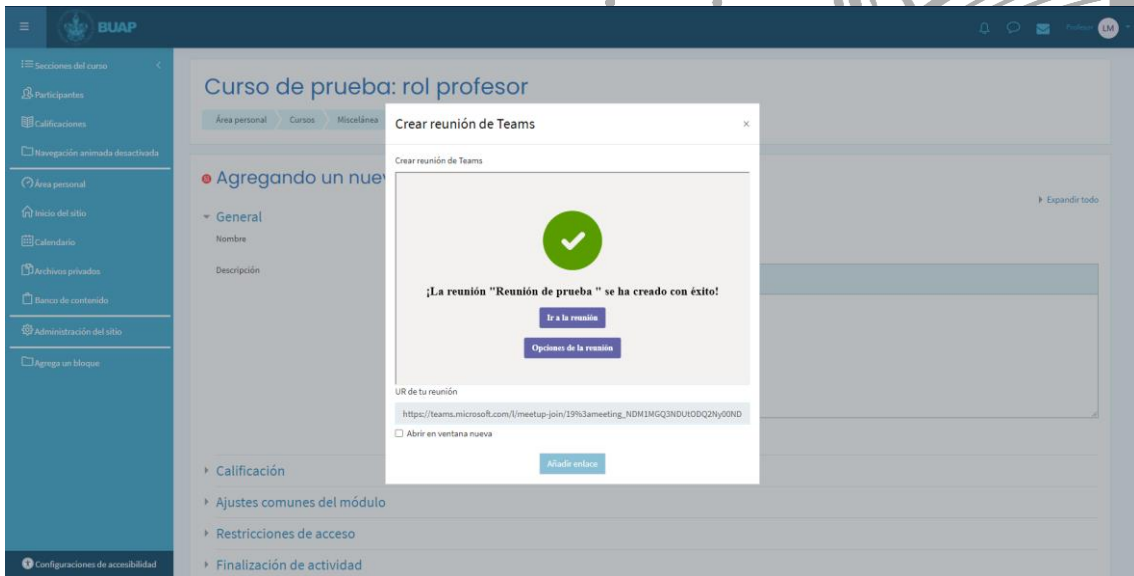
BUAP

Profesor LM

Secciones del curso
Participantes
Calificaciones
Navegación animada desactivada
Área personal
Inicio del sitio
Calendario
Archivos privados
Banco de contenido
Administración del sitio
Agrega un bloque

Configuraciones de accesibilidad

Curso de prueba: rol profesor

Área personal Cursos Miscelánea

Agregando un nuev

Expandir todo

General
Nombre
Descripción

Calificación
Ajustes comunes del módulo
Restricciones de acceso
Finalización de actividad

Crear reunión de Teams ×

Crear reunión de Teams

¡La reunión "Reunión de prueba " se ha creado con éxito!

Ir a la reunión

Opciones de la reunión

UR de tu reunión

https://teams.microsoft.com/l/meetup-join/19%3ameeting_NDM1MGQ3NDUtODQ2Ny00ND

Abrir en ventana nueva

Añadir enlace